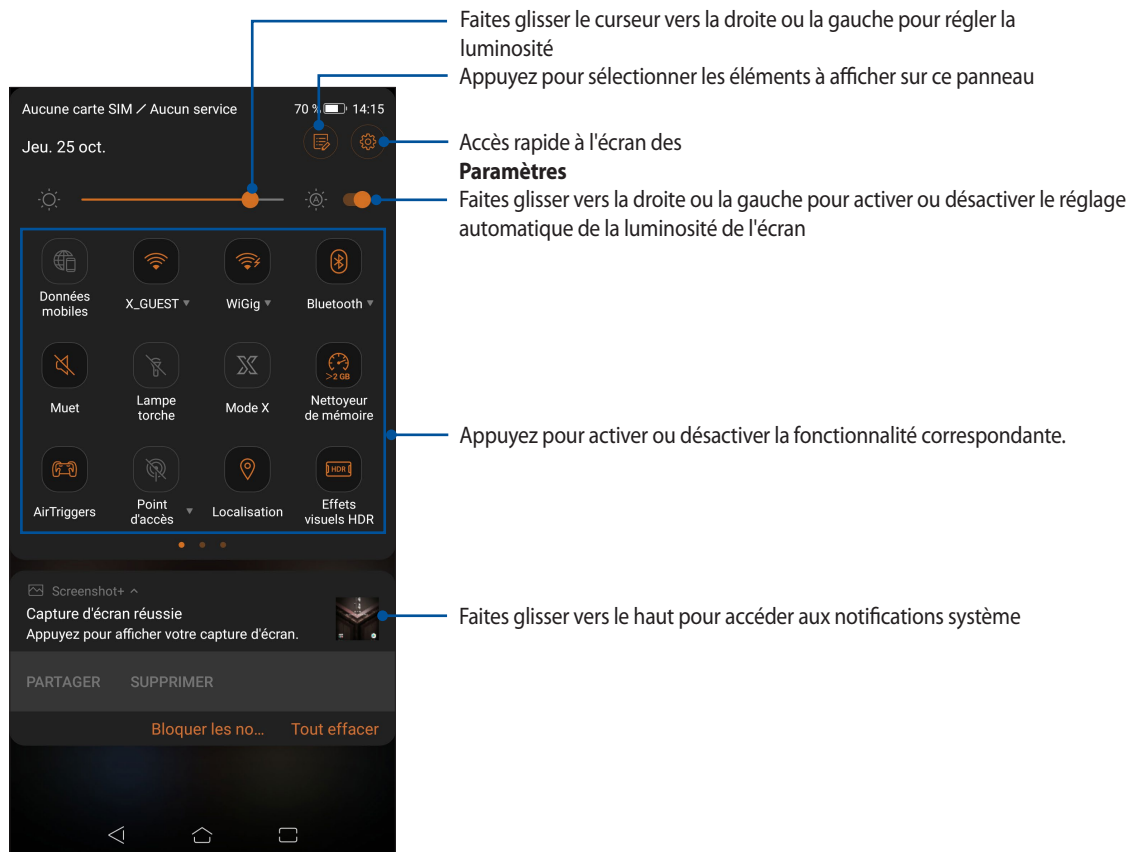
Faites glisser le curseur vers la droite ou la gauche pour régler la luminosité

Appuyez pour sélectionner les éléments à afficher sur ce panneau

Aucune carte SIM / Aucun service 70 % 14:15

Jeu. 25 oct.

Accès rapide à l'écran des **Paramètres**

Faites glisser vers la droite ou la gauche pour activer ou désactiver le réglage automatique de la luminosité de l'écran

Données mobiles
X_GUEST
WiGig
Bluetooth

Muet
Lampe torche
Mode X
>2 GB
Nettoyeur de mémoire

Appuyez pour activer ou désactiver la fonctionnalité correspondante.

AirTriggers
Point d'accès
Localisation
HDR
Effets visuels HDR

Screenshot+
Capture d'écran réussie
Appuyez pour afficher votre capture d'écran.

Faites glisser vers le haut pour accéder aux notifications système

PARTAGER SUPPRIMER

Bloquer les no... Tout effacer